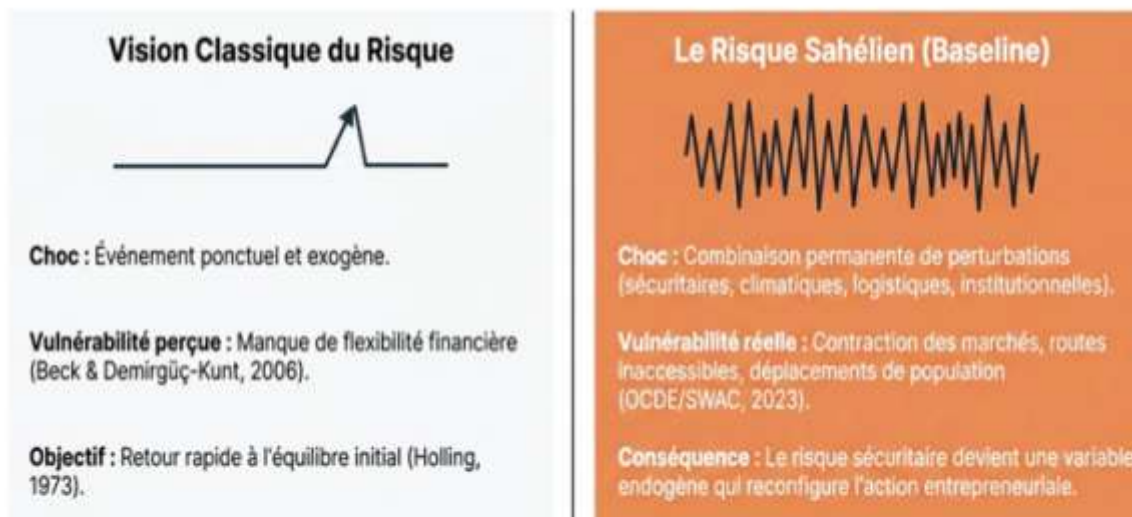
Vision Classique du Risque

Choc : Événement ponctuel et exogène.

Vulnérabilité perçue : Manque de flexibilité financière (Beck & Demirgüç-Kunt, 2006).

Objectif : Retour rapide à l'équilibre initial (Holling, 1973).

Le Risque Sahélien (Baseline)

Choc : Combinaison permanente de perturbations (sécuritaires, climatiques, logistiques, institutionnelles).

Vulnérabilité réelle : Contraction des marchés, routes inaccessibles, déplacements de population (OCDE/SWAC, 2023).

Conséquence : Le risque sécuritaire devient une variable endogène qui reconfigure l'action entrepreneuriale.